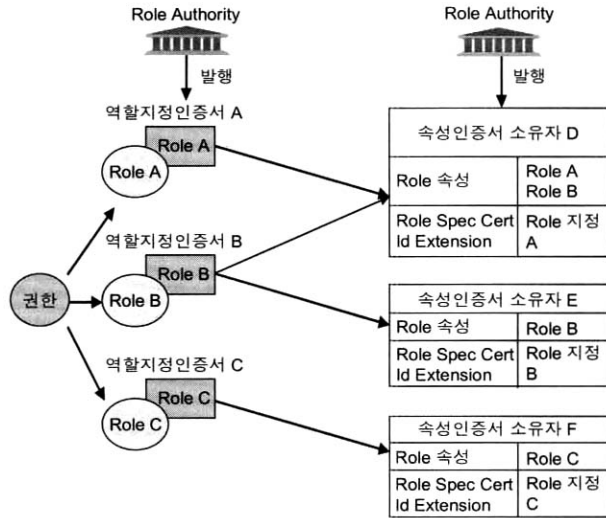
Role Authority

발행

역할지정인증서 A

Role A

Role A

역할지정인증서 B

권한

Role B

Role B

역할지정인증서 C

Role C

Role C

Role Authority

발행

| 속성인증서 소유자 D | |
|---|---|
| Role 속성 | Role A Role B |
| Role Spec Cert Id Extension | Role 지정 A |

| 속성인증서 소유자 E | |
|---|---|
| Role 속성 | Role B |
| Role Spec Cert Id Extension | Role 지정 B |

| 속성인증서 소유자 F | |
|---|---|
| Role 속성 | Role C |
| Role Spec Cert Id Extension | Role 지정 C |